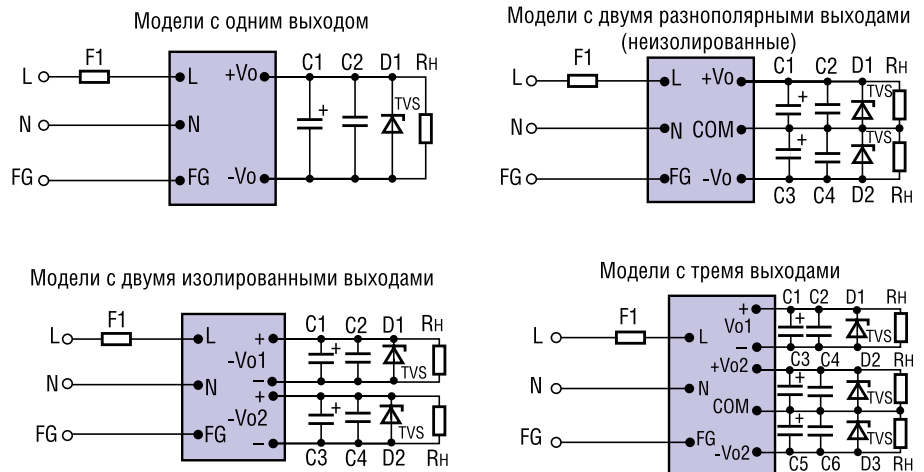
Модели с одним выходом

F1
L
N
FG
L
N
FG
+Vo
-Vo
C1
C2
D1
Rн
+
TVS

Модели с двумя разнополярными выходами (неизолированные)

F1
L
N
FG
L
N
FG
+Vo
COM
-Vo
C1
C2
D1
Rн
TVS
TVS
C3
C4
D2
Rн

Модели с двумя изолированными выходами

F1
L
N
FG
L
N
FG
+
-Vo1
-
+
-Vo2
-
C1
C2
D1
Rн
TVS
TVS
C3
C4
D2
Rн

Модели с тремя выходами

F1
L
N
FG
L
N
FG
+
Vo1
-
+Vo2
COM
-Vo2
C1
C2
D1
Rн
TVS
C3
C4
D2
Rн
TVS
TVS
C5
C6
D3
Rн